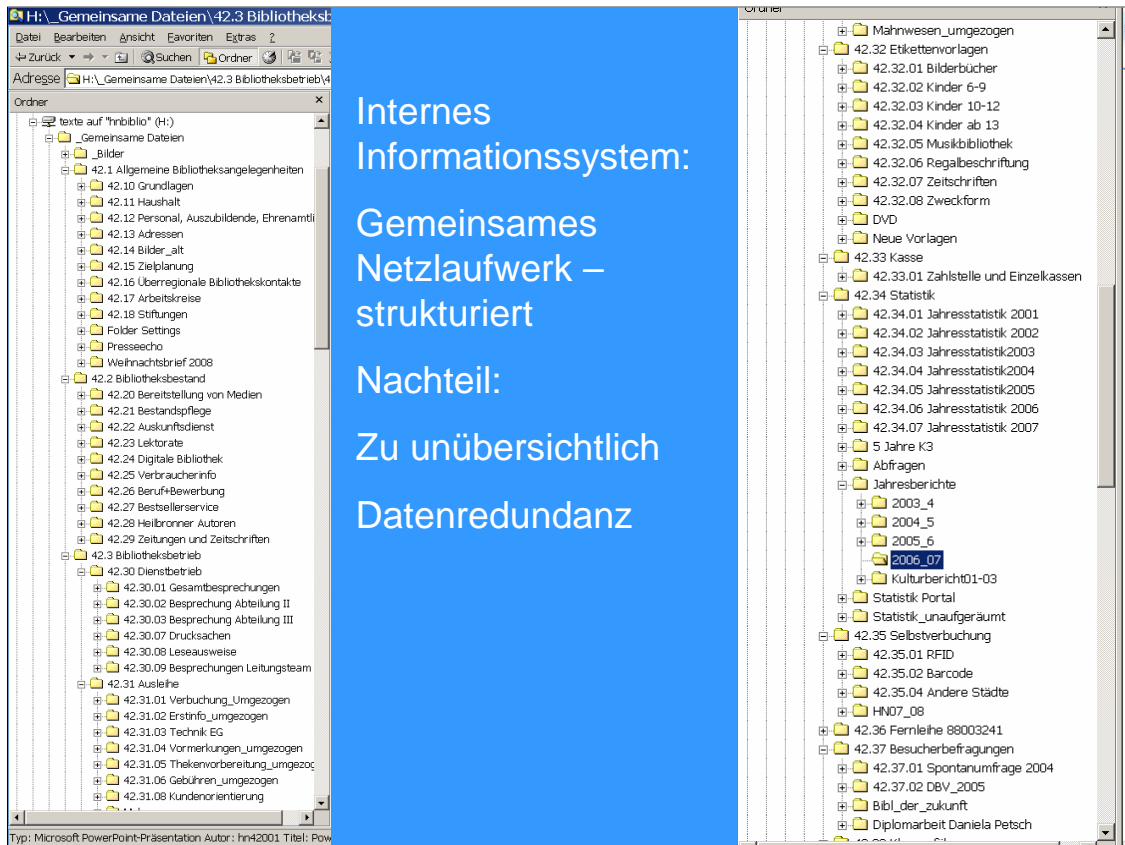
H:\_Gemeinsame Dateien\42.3 Bibliotheksb

Datei Bearbeiten Ansicht Favoriten Extras ?

Zurück Suchen Ordner

Adresse H:\_Gemeinsame Dateien\42.3 Bibliotheksbetrieb\4

Ordner

texte auf "hnbiblio" (H:)
_Gemeinsame Dateien
_Bilder
42.1 Allgemeine Bibliotheksangelegenheiten
42.10 Grundlagen
42.11 Haushalt
42.12 Personal, Auszubildende, Ehrenamtli
42.13 Adressen
42.14 Bilder_alt
42.15 Zielplanung
42.16 Überregionale Bibliothekskontakte
42.17 Arbeitskreise
42.18 Stiftungen
Folder Settings
Presseecho
Weihnachtsbrief 2008
42.2 Bibliotheksbestand
42.20 Bereitstellung von Medien
42.21 Bestandspflege
42.22 Auskunftsdienst
42.23 Lektorate
42.24 Digitale Bibliothek
42.25 Verbraucherinfo
42.26 Beruf+Bewerbung
42.27 Bestsellerservice
42.28 Heilbronner Autoren
42.29 Zeitungen und Zeitschriften
42.3 Bibliotheksbetrieb
42.30 Dienstbetrieb
42.30.01 Gesamtbesprechungen
42.30.02 Besprechung Abteilung II
42.30.03 Besprechung Abteilung III
42.30.07 Drucksachen
42.30.08 Leseausweise
42.30.09 Besprechungen Leitungsteam
42.31 Ausleihe
42.31.01 Verbuchung_Umgezogen
42.31.02 Erstinfo_umgezogen
42.31.03 Technik EG
42.31.04 Vormerkungen_umgezogen
42.31.05 Thekenvorbereitung_umgezog
42.31.06 Gebühren_umgezogen
42.31.08 Kundenorientierung

Typ: Microsoft PowerPoint-Präsentation Autor: hn42001 Titel: Pow

Internes Informationssystem:

Gemeinsames Netzlaufwerk – strukturiert

Nachteil:

Zu unübersichtlich

Datenredundanz

Ordner
Mahnwesen_umgezogen
42.32 Etikettenvorlagen
42.32.01 Bilderbücher
42.32.02 Kinder 6-9
42.32.03 Kinder 10-12
42.32.04 Kinder ab 13
42.32.05 Musikbibliothek
42.32.06 Regalbeschriftung
42.32.07 Zeitschriften
42.32.08 Zweckform
DVD
Neue Vorlagen
42.33 Kasse
42.33.01 Zahlstelle und Einzelkassen
42.34 Statistik
42.34.01 Jahresstatistik 2001
42.34.02 Jahresstatistik 2002
42.34.03 Jahresstatistik2003
42.34.04 Jahresstatistik2004
42.34.05 Jahresstatistik2005
42.34.06 Jahresstatistik 2006
42.34.07 Jahresstatistik 2007
5 Jahre K3
Abfragen
Jahresberichte
2003_4
2004_5
2005_6
2006_07
Kulturbericht01-03
Statistik Portal
Statistik_unaufgeräumt
42.35 Selbstverbuchung
42.35.01 RFID
42.35.02 Barcode
42.35.04 Andere Städte
HN07_08
42.36 Fernleihe 88003241
42.37 Besucherbefragungen
42.37.01 Spontanumfrage 2004
42.37.02 DBV_2005
Bibl_der_zukunft
Diplomarbeit Daniela Petsch